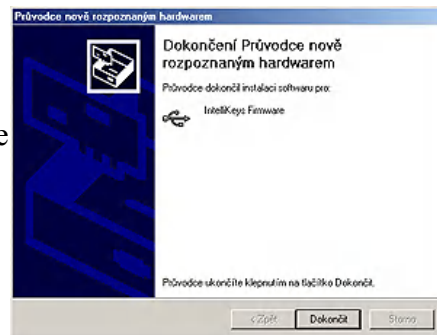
Průvodce nově rozpoznaným hardwarem

Dokončení Průvodce nově rozpoznaným hardwarem

Průvodce dokončil instalaci softwaru pro:

IntelliKeys Firmware

Průvodce ukončíte klepnutím na tlačítko Dokončit.

< Zpět
Dokončit
Storno